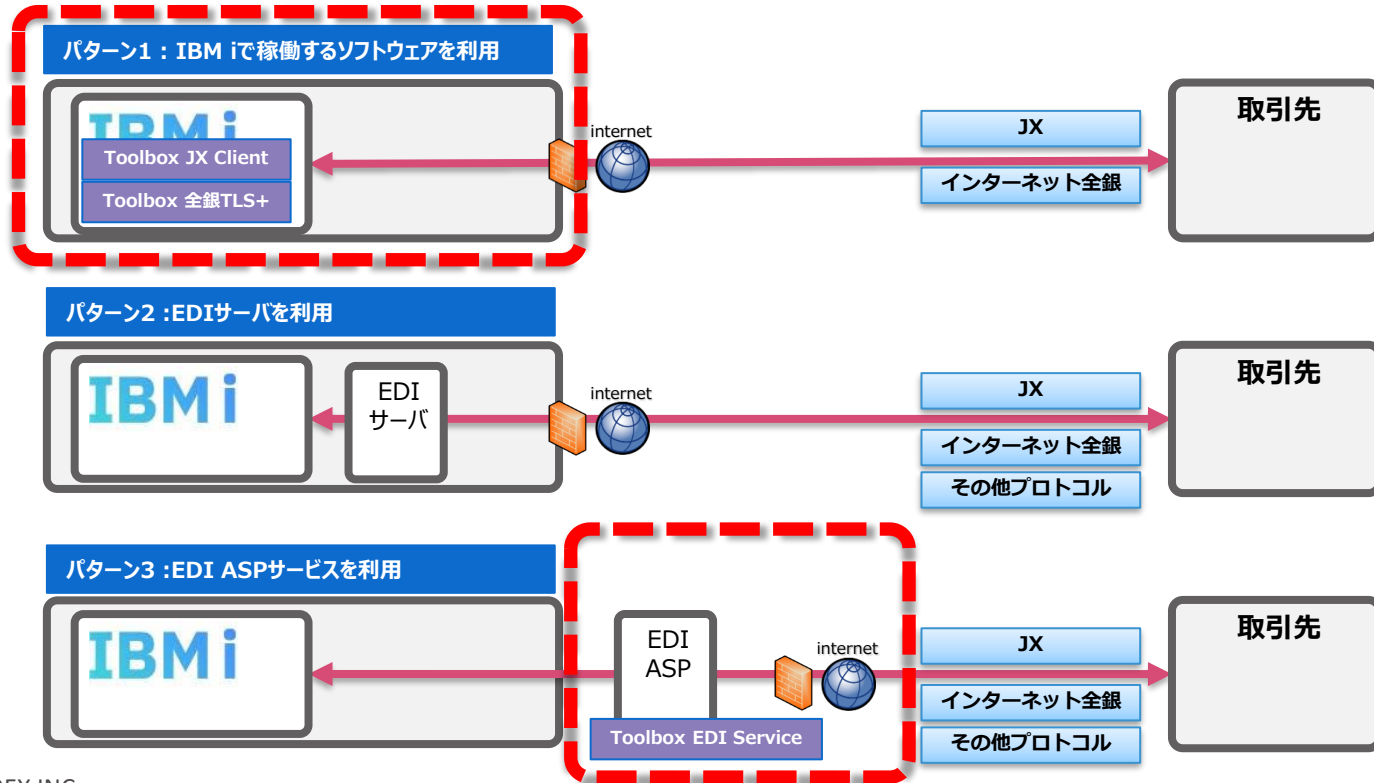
パターン1：IBM iで稼働するソフトウェアを利用

IBM i

Toolbox JX Client

Toolbox 全銀TLS+

internet

JX

インターネット全銀

取引先

パターン2 :EDIサーバを利用

IBM i

EDI サーバ

internet

JX

インターネット全銀

その他プロトコル

取引先

パターン3 :EDI ASPサービスを利用

IBM i

EDI ASP

Toolbox EDI Service

internet

JX

インターネット全銀

その他プロトコル

取引先

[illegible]EY INC